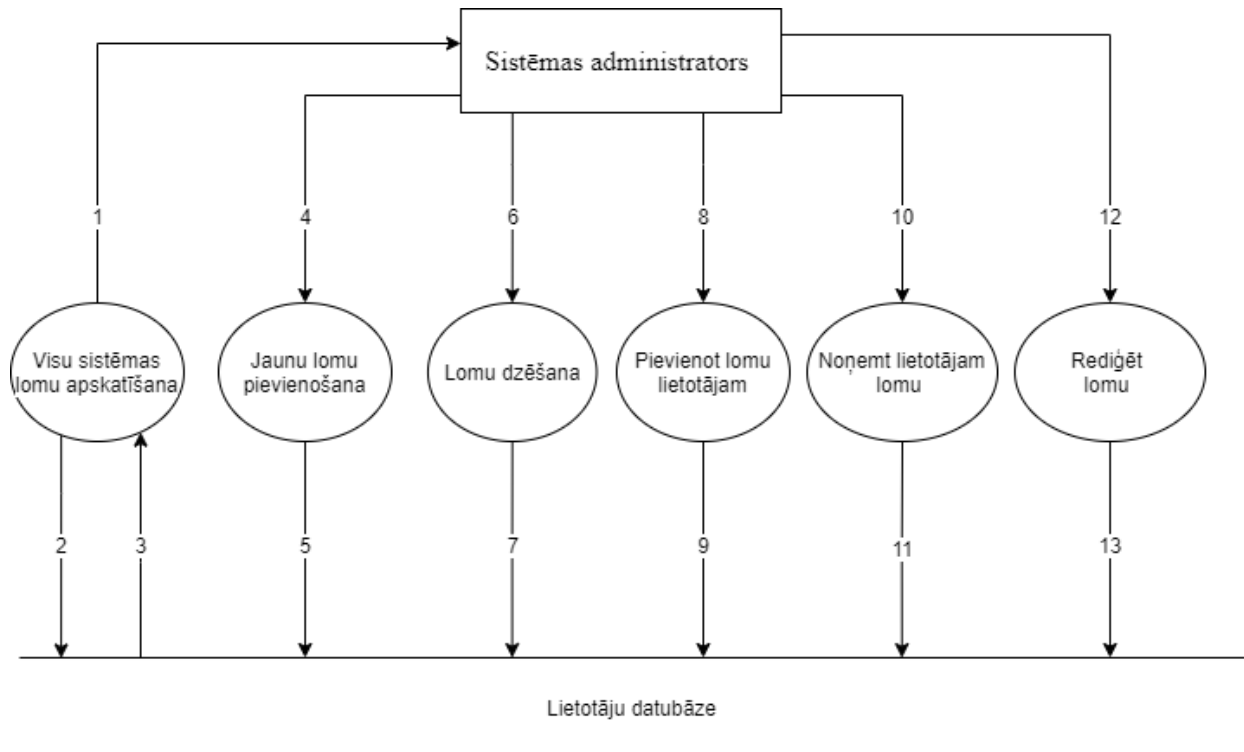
Sistēmas administrators

1

4

6

8

10

12

Visu sistēmas lomu apskatīšana

Jaunu lomu pievienošana

Lomu dzēšana

Pievienot lomu lietotājam

Noņemt lietotājam lomu

Rediģēt lomu

2

3

5

7

9

11

13

Lietotāju datubāze